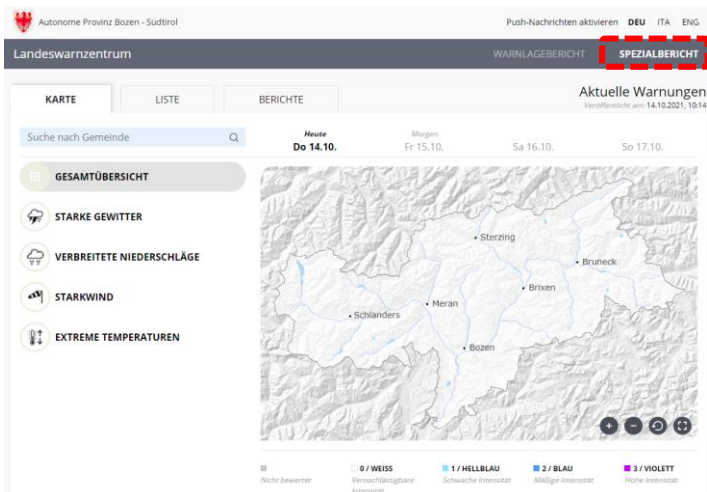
Autonome Provinz Bozen - Südtirol

Push-Nachrichten aktivieren DEU ITA ENG

Landeswarnzentrum

WARNLAGEBERICHT SPEZIALBERICHT

KARTE LISTE BERICHTE

Aktuelle Warnungen
Veröffentlicht am: 14.10.2021, 10:14

Suche nach Gemeinde

Heute
Do 14.10.

Morgen
Fr 15.10.

Sa 16.10.

So 17.10.

GESAMTÜBERSICHT

STARKE GEWITTER

VERBREITETE NIEDERSCHLÄGE

STARKWIND

EXTREME TEMPERATUREN

Sterzing
Bruneck
Brixen
Meran
Schlanders
Bozen

Nicht bewertet

0 / WEISS
Vernachlässigbare Intensität

1 / HELLBLAU
Schwache Intensität

2 / BLAU
Mäßige Intensität

3 / VIOLETT
Hohe Intensität